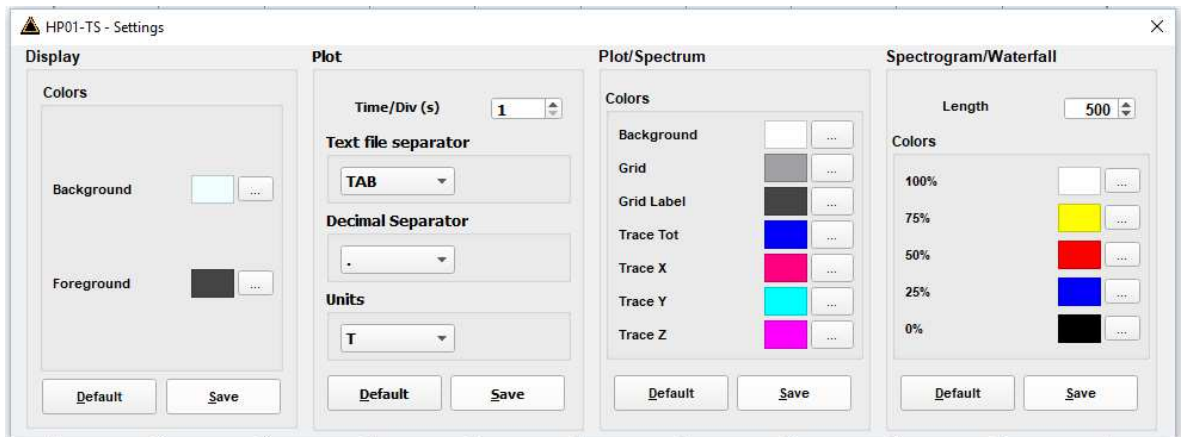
HP01-TS - Settings

×

Display

Colors

Background ...

Foreground ...

Default Save

Plot

Time/Div (s) 1

Text file separator

TAB

Decimal Separator

.

Units

T

Default Save

Plot/Spectrum

Colors

Background ...

Grid ...

Grid Label ...

Trace Tot ...

Trace X ...

Trace Y ...

Trace Z ...

Default Save

Spectrogram/Waterfall

Length 500

Colors

100% ...

75% ...

50% ...

25% ...

0% ...

Default Save